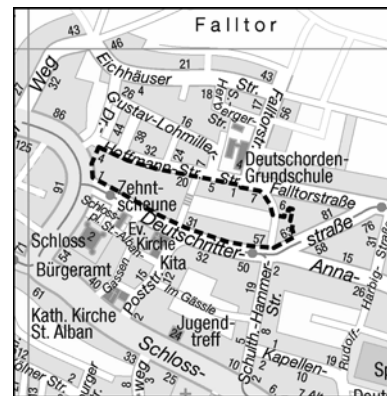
Falltor

43
46
Weg
32
Eichhäuser
21
43
Gustav-Lohmiller-
18
Berger
Str.
Falltorstr.
86
44
Dr.-
25
16
Hofmann-
Str.
Deutschorden-Grundschule
Falltorstraße
91
Zehntscheune
20
5
1
7
6
81
straße
Schloss-
Pl.
Str.
Ev. Kirche
Deutschritter-
57
Schloss
Bürgeramt
Kita
Anna-
Harbig-
Str.
Gassen
Poststr.
Im Gässle
Kath. Kirche St. Alban
Jugendtreff
Schuth-Hammer-Str.
Kapellen-
Rudolf-
Schloss-
Weg
Sp
Deut